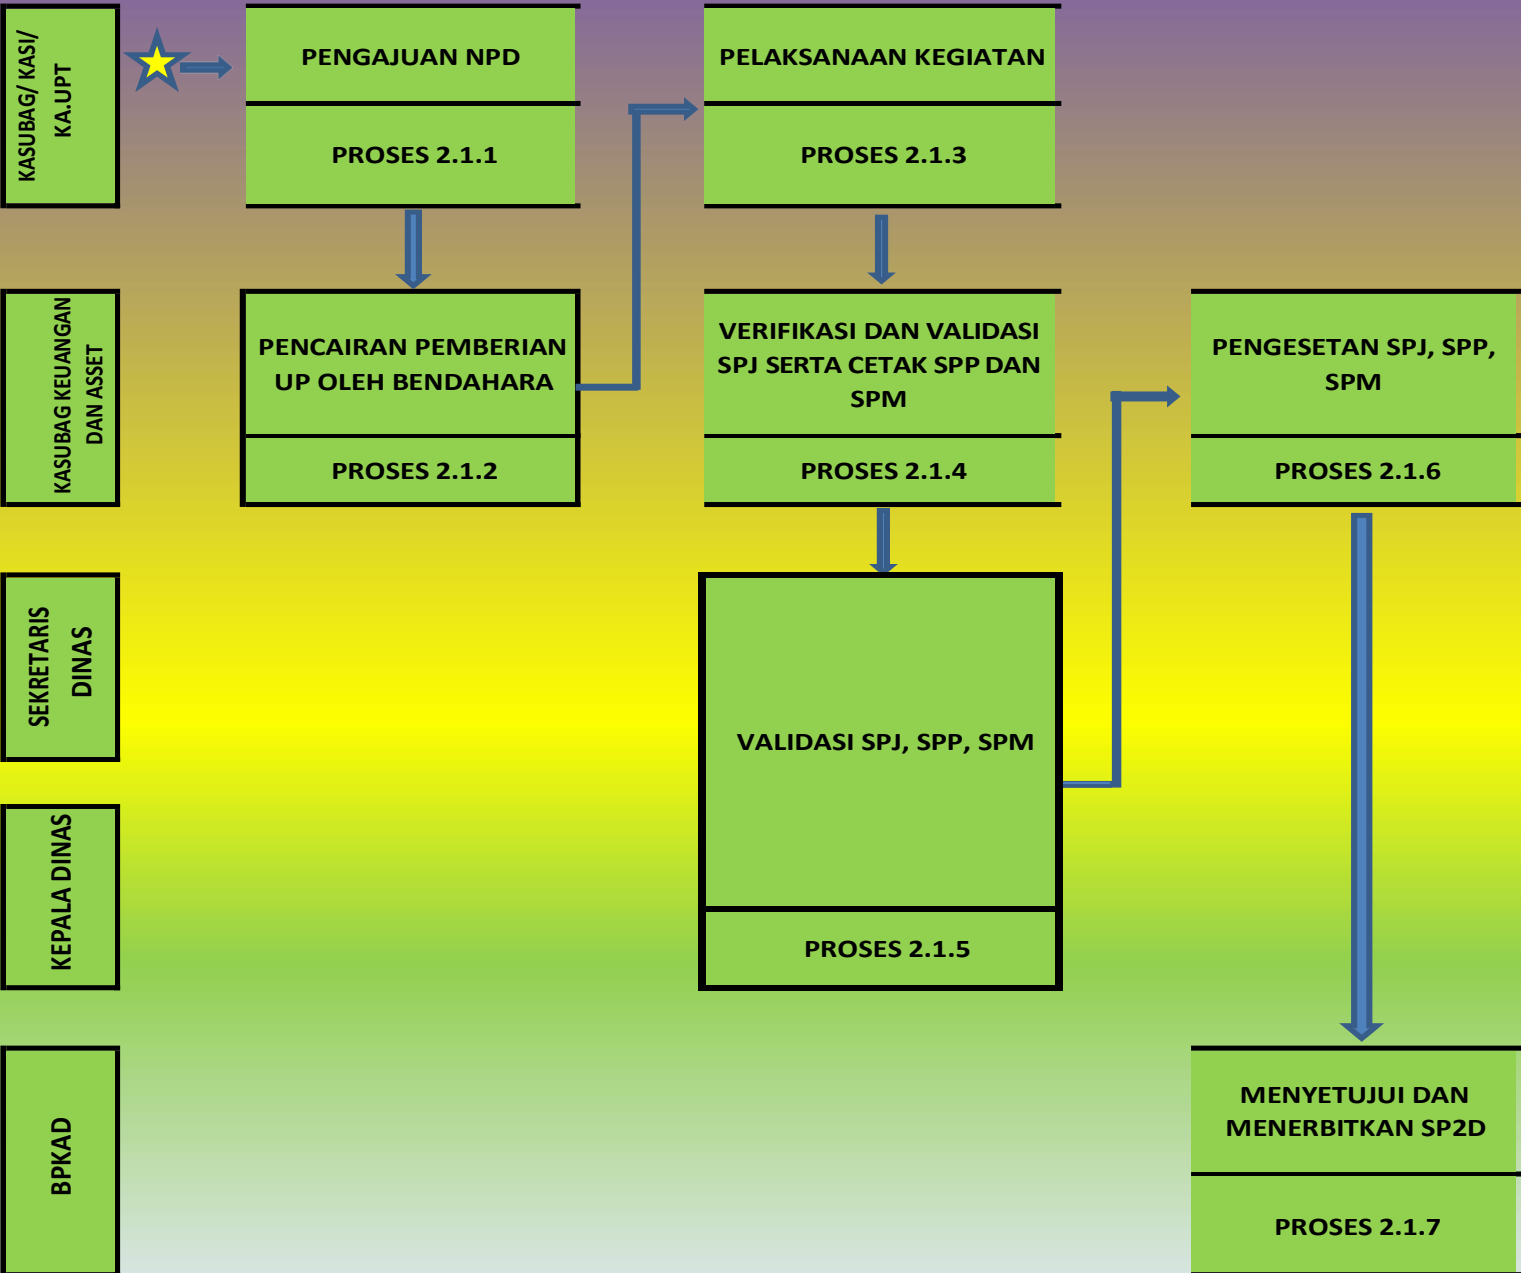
KASUBAG/ KASI/ KA.UPT

PENGAJUAN NPD

PROSES 2.1.1

PELAKSANAAN KEGIATAN

PROSES 2.1.3

KASUBAG KEUANGAN DAN ASSET

PENCAIRAN PEMBERIAN UP OLEH BENDAHARA

PROSES 2.1.2

VERIFIKASI DAN VALIDASI SPJ SERTA CETAK SPP DAN SPM

PROSES 2.1.4

PENGESETAN SPJ, SPP, SPM

PROSES 2.1.6

SEKRETARIS DINAS

VALIDASI SPJ, SPP, SPM

KEPALA DINAS

PROSES 2.1.5

BPKAD

MENYETUJUI DAN MENERBITKAN SP2D

PROSES 2.1.7